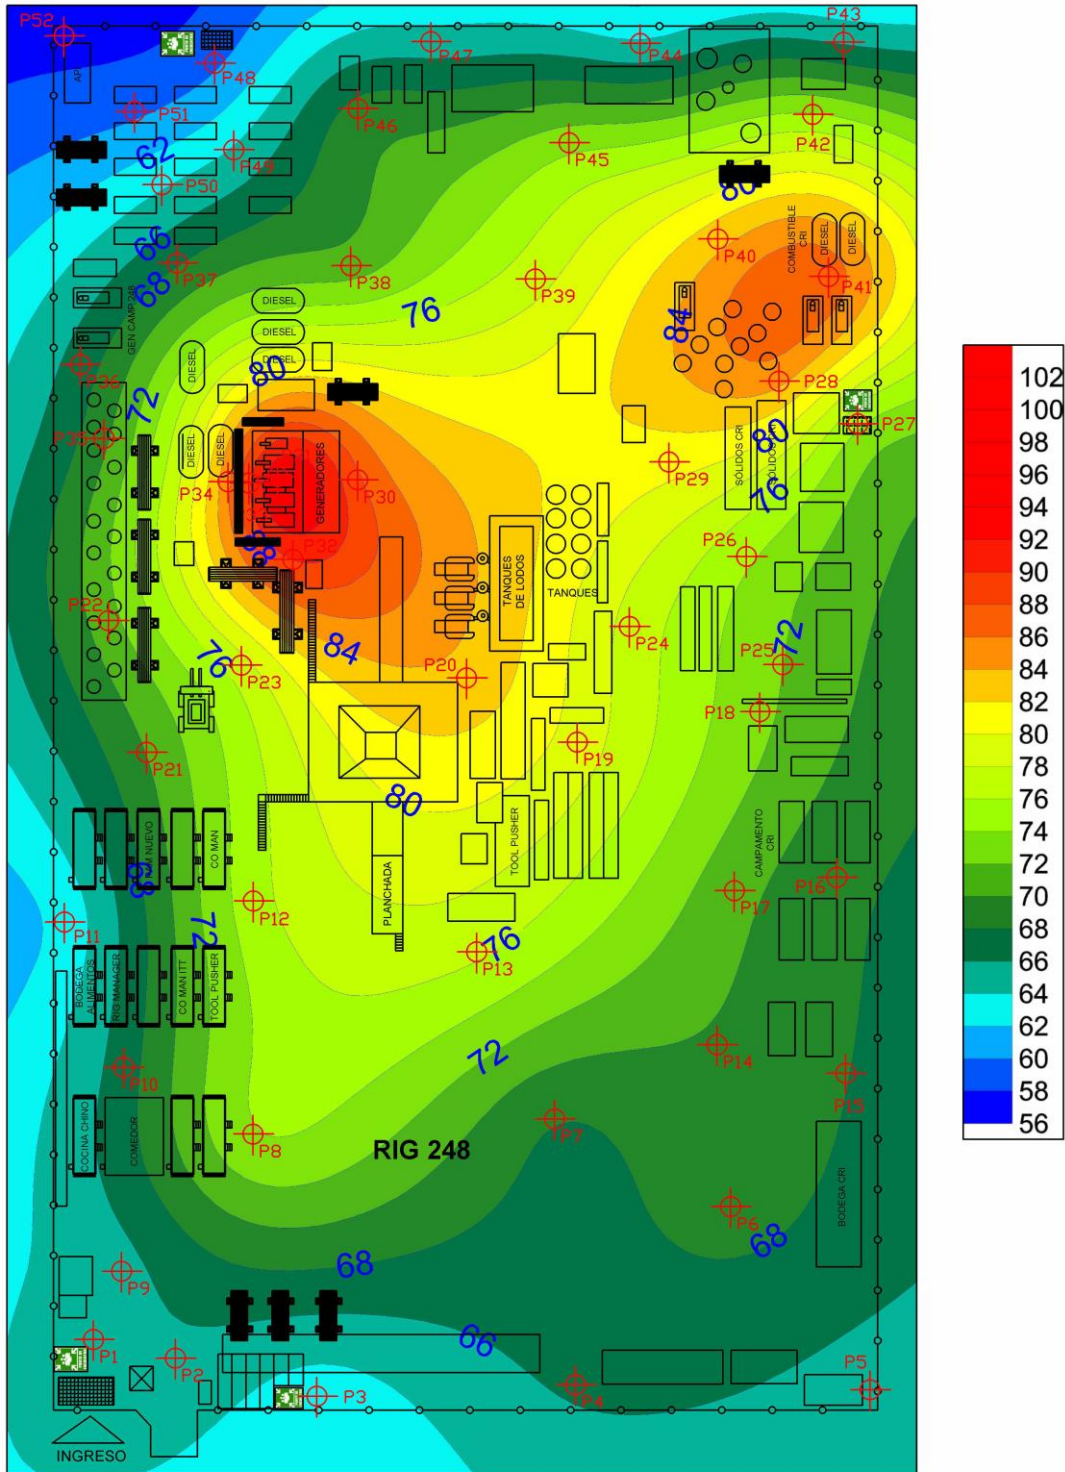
P52
AP
P48
P51
62
P49
P50
66
68
P37
GEN CAMP 248
P36
72
P35
P22
P47
P46
P44
P43
P42
P45
80
COMBUSTIBLE CRI
DIESEL
DIESEL
P40
P41
P38
P39
76
DIESEL
DIESEL
DIESEL
DIESEL
80
84
P28
P27
DIESEL
DIESEL
GENERADORES
P34
P30
SOLIDOS CRI
SOLIDOS
80
76
P29
P26
88
P32
TANQUES DE LODOS
TANQUES
84
76
P23
P20
P24
P25
72
P18
P21
P19
80
CO MAN
CAM NUEVO
P12
PLANCHADA
TOOL PUSHER
CAMPAMENTO CRI
P16
P17
P11
72
BODEGA ALIMENTOS
RIG MANAGER
CO MAN ITT
TOOL PUSHER
76
P13
72
P14
P10
P15
COCINA CHINO
COMEDOR
P8
RIG 248
P7
P6
68
BODEGA CRI
68
P9
66
P1
P2
P3
P4
P5
INGRESO
102
100
98
96
94
92
90
88
86
84
82
80
78
76
74
72
70
68
66
64
62
60
58
56